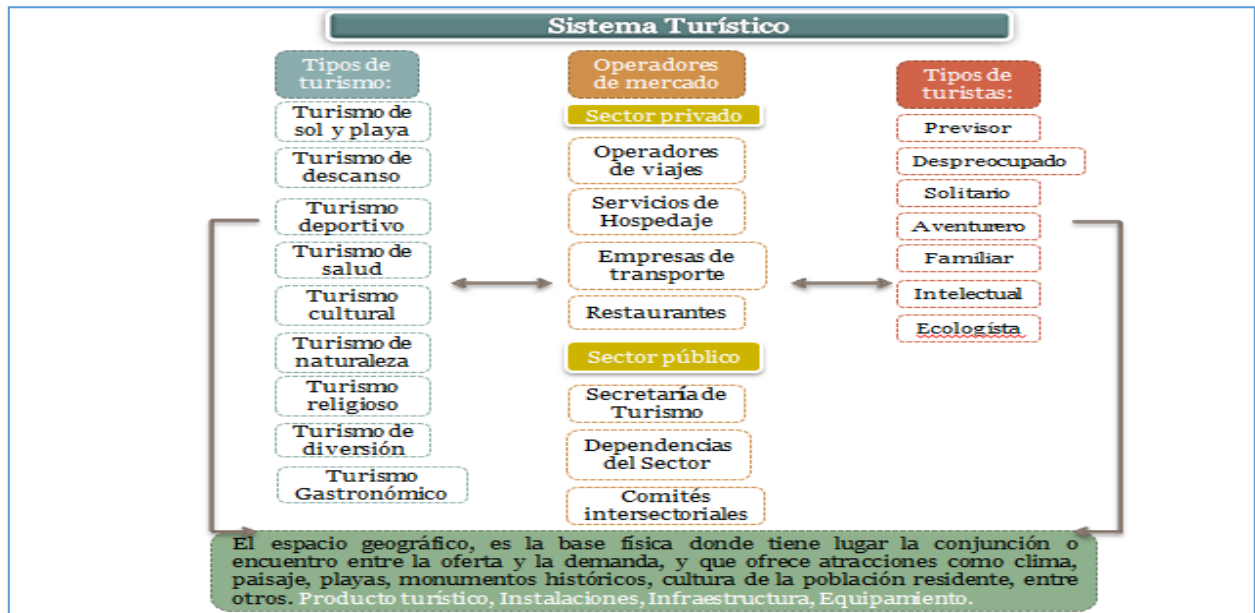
Sistema Turístico

Tipos de turismo:

Turismo de sol y playa

Turismo de descanso

Turismo deportivo

Turismo de salud

Turismo cultural

Turismo de naturaleza

Turismo religioso

Turismo de diversión

Turismo Gastronómico

Operadores de mercado

Sector privado

Operadores de viajes

Servicios de Hospedaje

Empresas de transporte

Restaurantes

Sector público

Secretaría de Turismo

Dependencias del Sector

Comités intersectoriales

Tipos de turistas:

Previsor

Despreocupado

Solitario

Aventurero

Familiar

Intelectual

Ecologísta

El espacio geográfico, es la base física donde tiene lugar la conjunción o encuentro entre la oferta y la demanda, y que ofrece atracciones como clima, paisaje, playas, monumentos históricos, cultura de la población residente, entre otros. Producto turístico, Instalaciones, Infraestructura, Equipamiento.